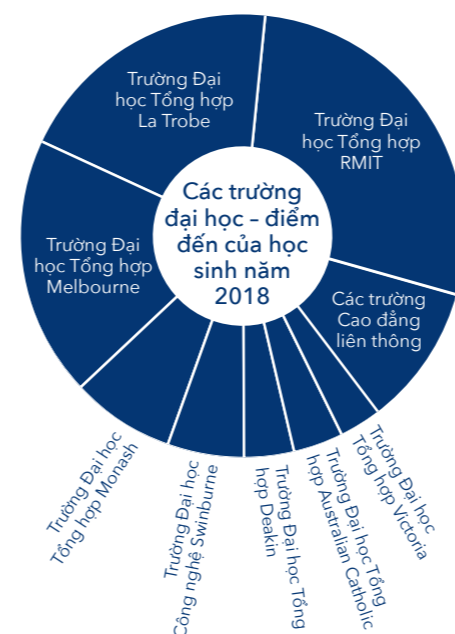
Các trường đại học – điểm đến của học sinh năm 2018

Trường Đại học Tổng hợp La Trobe

Trường Đại học Tổng hợp RMIT

Trường Đại học Tổng hợp Melbourne

Các trường Cao đẳng liên thông

Trường Đại học Tổng hợp Monash

Trường Đại học Công nghệ Swinburne

Trường Đại học Tổng hợp Deakin

Trường Đại học Tổng hợp Australian Catholic

Trường Đại học Tổng hợp Victoria